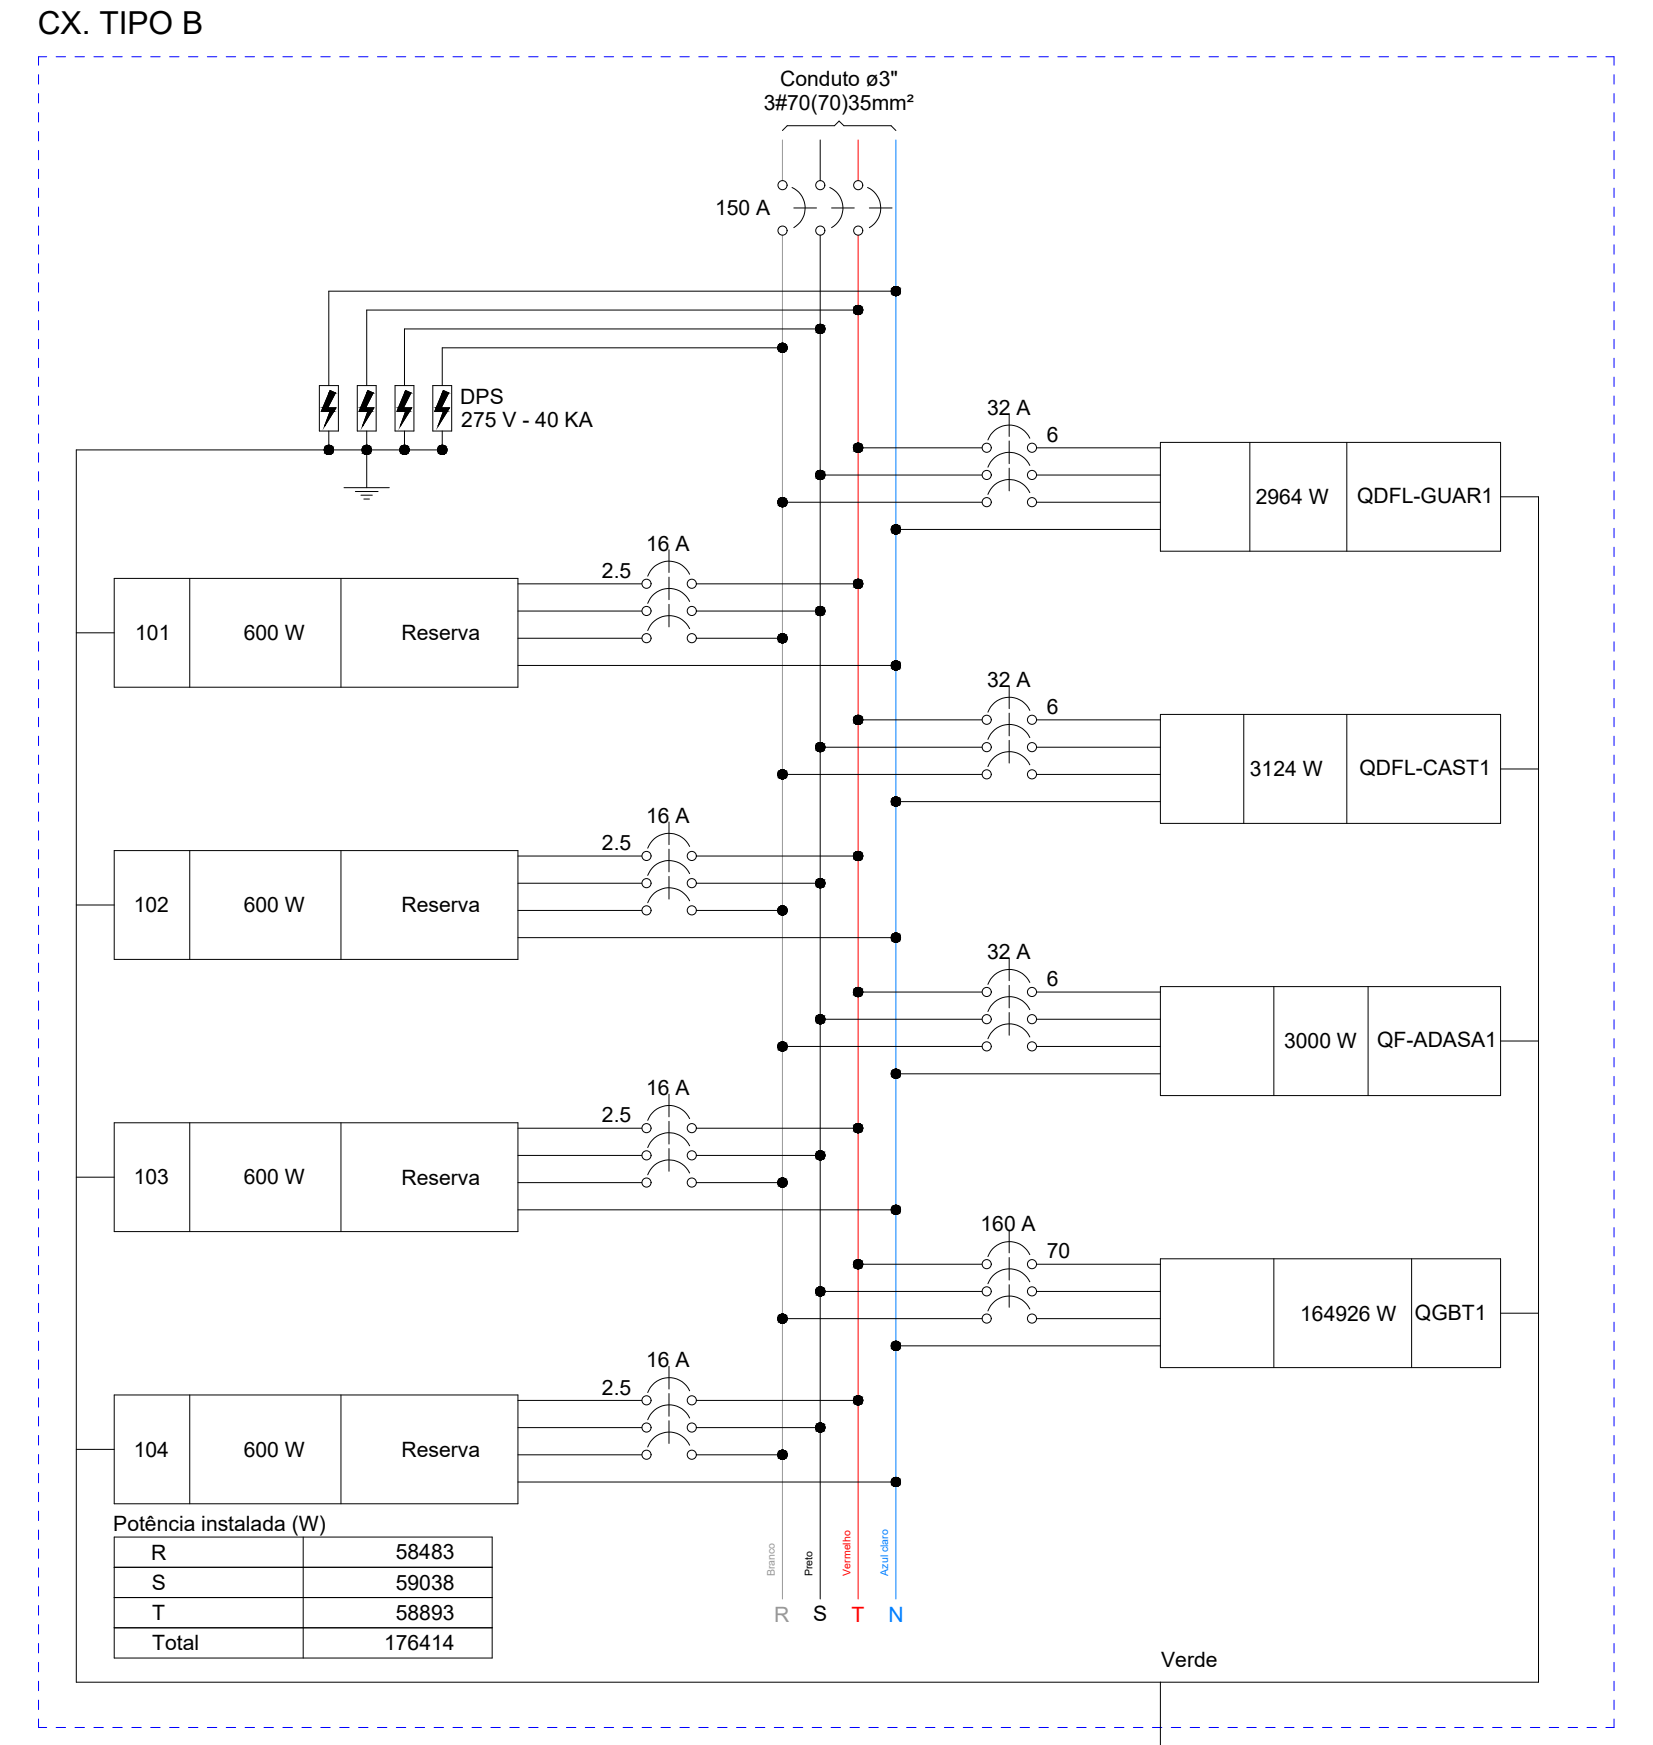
CX. TIPO B

Conduto ø3"
3#70(70)35mm²

150 A

DPS
275 V - 40 KA

32 A
6

| | 2964 W | QDFL-GUAR1 |
|---|---|---|

16 A
2.5

| 101 | 600 W | Reserva |
|---|---|---|

32 A
6

| | 3124 W | QDFL-CAST1 |
|---|---|---|

16 A
2.5

| 102 | 600 W | Reserva |
|---|---|---|

32 A
6

| | 3000 W | QF-ADASA1 |
|---|---|---|

16 A
2.5

| 103 | 600 W | Reserva |
|---|---|---|

160 A
70

| | 164926 W | QGBT1 |
|---|---|---|

16 A
2.5

| 104 | 600 W | Reserva |
|---|---|---|

Potência instalada (W)

| R | 58483 |
|---|---|
| S | 59038 |
| T | 58893 |
| Total | 176414 |

Branco Preto Vermelho Azul claro
R S T N

Verde